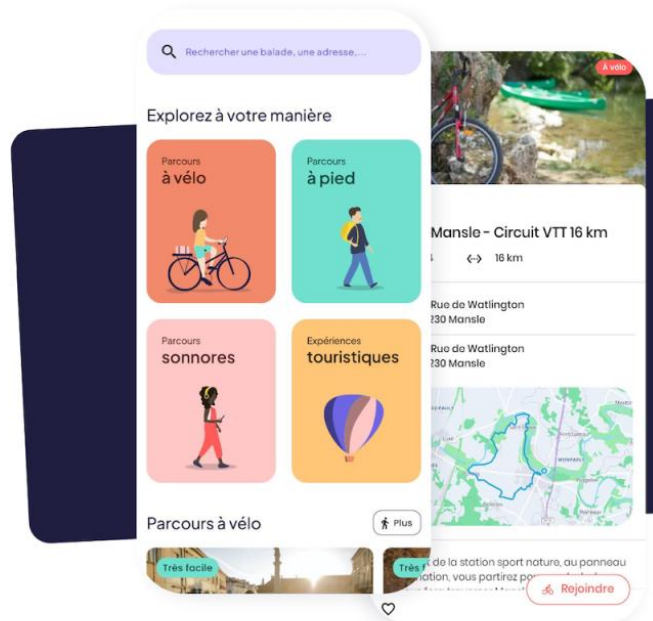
Rechercher une balade, une adresse,...

Explorez à votre manière

Parcours
à vélo

Parcours
à pied

Parcours
sonnores

Expériences
touristiques

Parcours à vélo

Plus

Très facile

Très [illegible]

À vélo

Mansle - Circuit VTT 16 km

16 km

Rue de Watlington
230 Mansle

Rue de Watlington
230 Mansle

de la station sport nature, au panneau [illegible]ation, vous partirez po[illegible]

Rejoindre